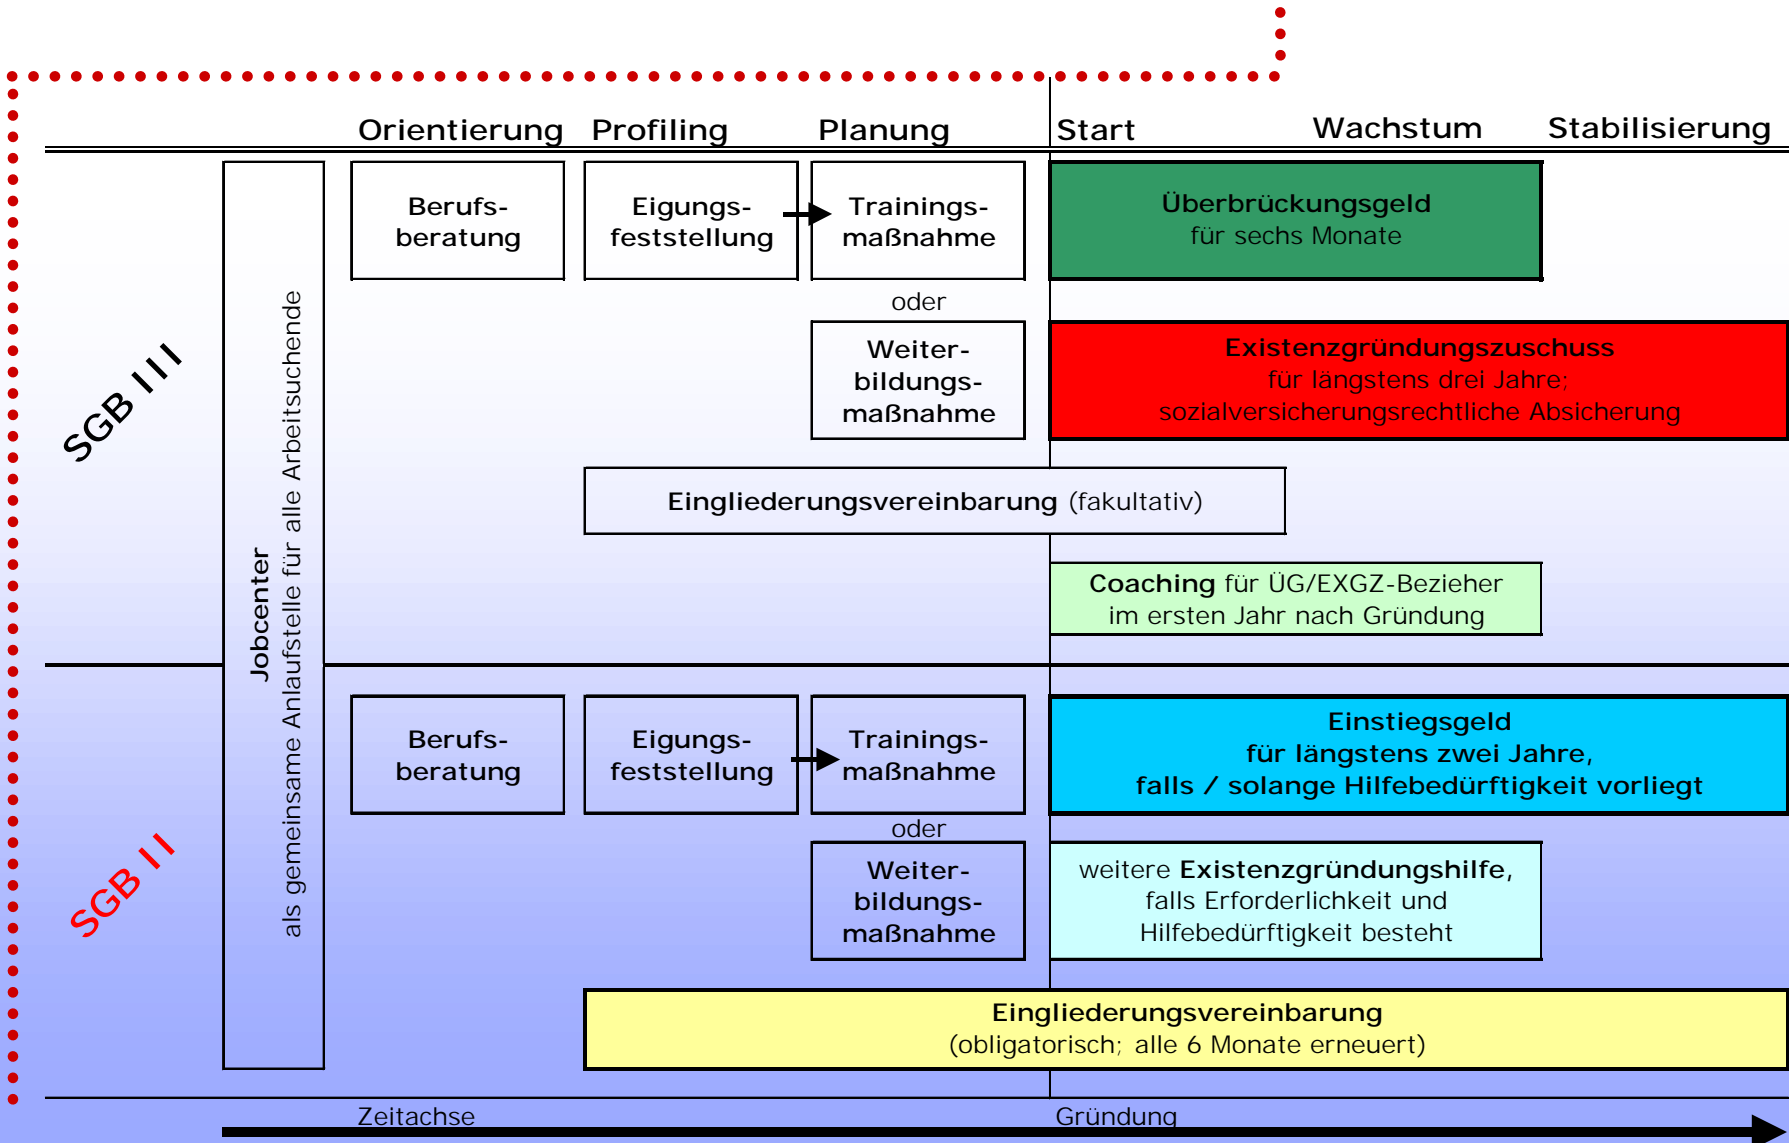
Orientierung Profiling Planung Start Wachstum Stabilisierung

SGB III

Jobcenter
als gemeinsame Anlaufstelle für alle Arbeitsuchende

Berufsberatung

Eigungsfeststellung

Trainingsmaßnahme

oder

Weiterbildungsmaßnahme

Überbrückungsgeld
für sechs Monate

Existenzgründungszuschuss
für längstens drei Jahre;
sozialversicherungsrechtliche Absicherung

Eingliederungsvereinbarung (fakultativ)

Coaching für ÜG/EXGZ-Bezieher
im ersten Jahr nach Gründung

SGB II

Berufsberatung

Eigungsfeststellung

Trainingsmaßnahme

oder

Weiterbildungsmaßnahme

Einstiegsgeld
für längstens zwei Jahre,
falls / solange Hilfebedürftigkeit vorliegt

weitere Existenzgründungshilfe,
falls Erforderlichkeit und
Hilfebedürftigkeit besteht

Eingliederungsvereinbarung
(obligatorisch; alle 6 Monate erneuert)

Zeitachse Gründung